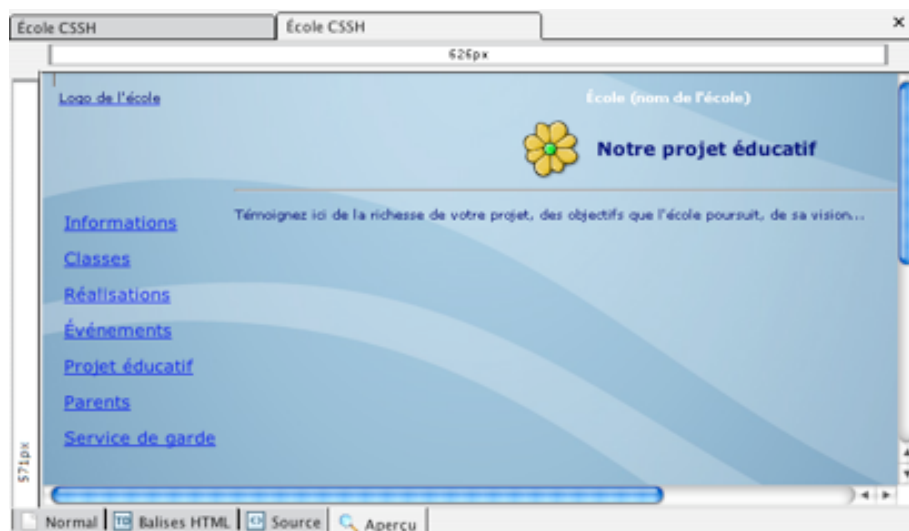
École CSSH | École CSSH

626px

Logo de l'école

École (nom de l'école)

Notre projet éducatif

Témoignez ici de la richesse de votre projet, des objectifs que l'école poursuit, de sa vision...

Informations

Classes

Réalisations

Événements

Projet éducatif

Parents

Service de garde

571px

Normal | Balises HTML | Source | Apercu